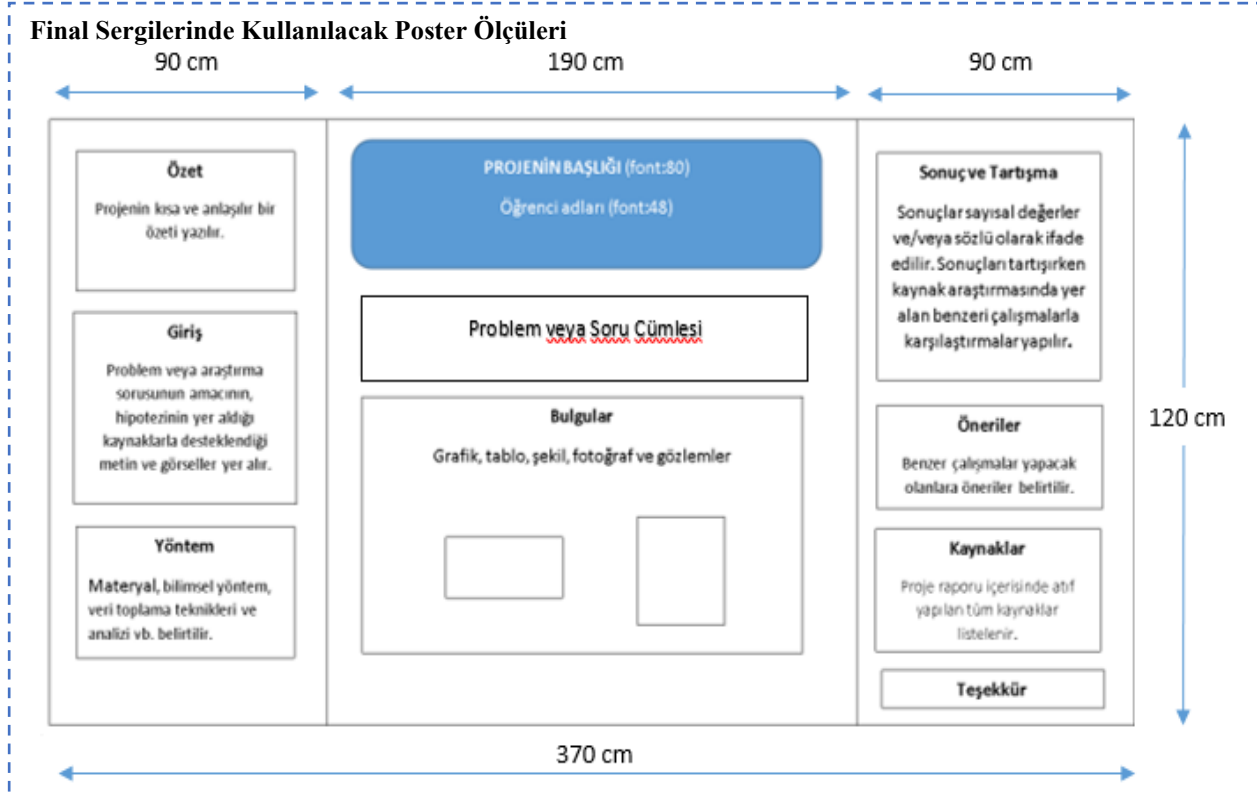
Final Sergilerinde Kullanılacak Poster Ölçüleri

90 cm

190 cm

90 cm

Özet

Projenin kısa ve anlaşılır bir özeti yazılır.

Giriş

Problem veya araştırma sorusunun amacının, hipotezinin yer aldığı kaynaklarla desteklendiği metin ve görseller yer alır.

Yöntem

Materyal, bilimsel yöntem, veri toplama teknikleri ve analizi vb. belirtilir.

PROJENİN BAŞLIĞI (font:80)

Öğrenci adları (font:48)

Problem veya Soru Cümlesi

Bulgular

Grafik, tablo, şekil, fotoğraf ve gözlemler

Sonuç ve Tartışma

Sonuçlar sayısal değerler ve/veya sözlü olarak ifade edilir. Sonuçları tartışırken kaynak araştırmasında yer alan benzeri çalışmalarla karşılaştırmalar yapılır.

Öneriler

Benzer çalışmalar yapacak olanlara öneriler belirtilir.

Kaynaklar

Proje raporu içerisinde atıf yapılan tüm kaynaklar listelenir.

Teşekkür

120 cm

370 cm